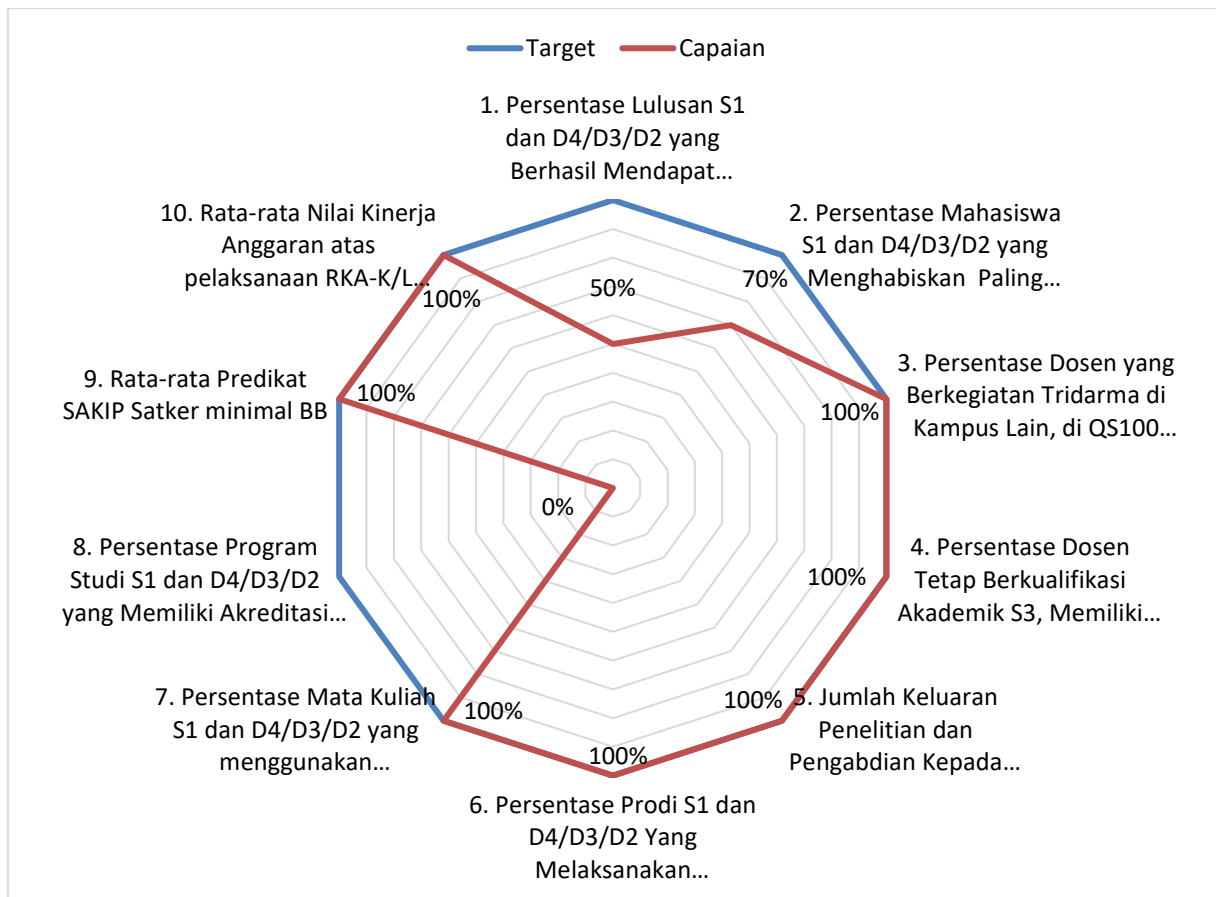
Target Capaian

1. Persentase Lulusan S1 dan D4/D3/D2 yang Berhasil Mendapat…

2. Persentase Mahasiswa S1 dan D4/D3/D2 yang Menghabiskan Paling…

3. Persentase Dosen yang Berkegiatan Tridarma di Kampus Lain, di QS100…

4. Persentase Dosen Tetap Berkualifikasi Akademik S3, Memiliki…

5. Jumlah Keluaran Penelitian dan Pengabdian Kepada…

6. Persentase Prodi S1 dan D4/D3/D2 Yang Melaksanakan…

7. Persentase Mata Kuliah S1 dan D4/D3/D2 yang menggunakan…

8. Persentase Program Studi S1 dan D4/D3/D2 yang Memiliki Akreditasi…

9. Rata-rata Predikat SAKIP Satker minimal BB

10. Rata-rata Nilai Kinerja Anggaran atas pelaksanaan RKA-K/L…

50%
70%
100%
100%
100%
100%
100%
0%
100%
100%